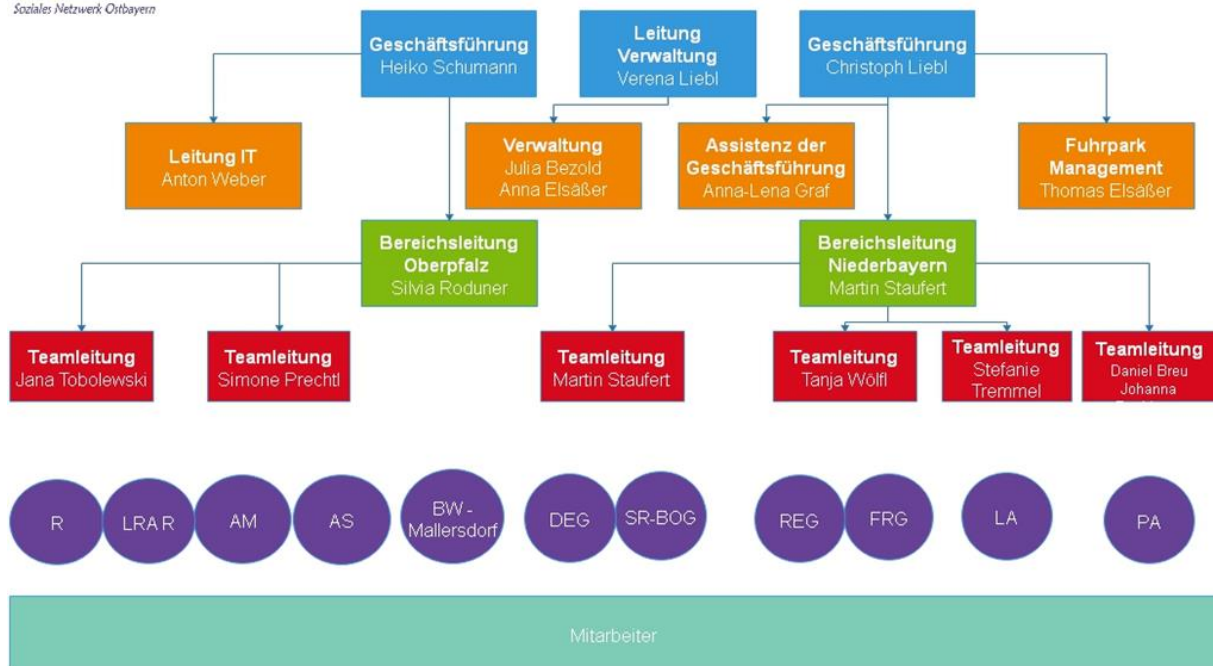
Soziales Netzwerk Ostbayern

Geschäftsführung
Heiko Schumann

Leitung Verwaltung
Verena Liebl

Geschäftsführung
Christoph Liebl

Leitung IT
Anton Weber

Verwaltung
Julia Bezold
Anna Elsäßer

Assistenz der Geschäftsführung
Anna-Lena Graf

Fuhrpark Management
Thomas Elsäßer

Bereichsleitung Oberpfalz
Silvia Roduner

Bereichsleitung Niederbayern
Martin Staufert

Teamleitung
Jana Tobolewski

Teamleitung
Simone Prechtl

Teamleitung
Martin Staufert

Teamleitung
Tanja Wölfl

Teamleitung
Stefanie Tremmel

Teamleitung
Daniel Breu
Johanna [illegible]

R

LRA R

AM

AS

BW - Mallersdorf

DEG

SR-BOG

REG

FRG

LA

PA

Mitarbeiter